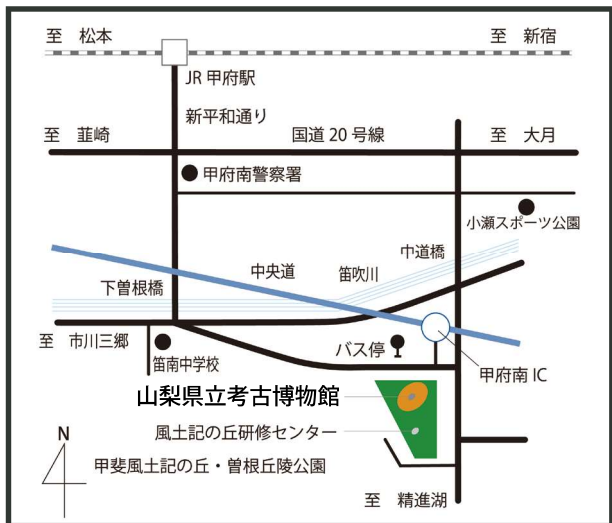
至　松本

至　新宿

JR 甲府駅

新平和通り

至　韮崎

国道 20 号線

至　大月

甲府南警察署

小瀬スポーツ公園

中道橋

中央道

笛吹川

下曽根橋

至　市川三郷

笛南中学校

バス停

甲府南 IC

山梨県立考古博物館

風土記の丘研修センター

N

甲斐風土記の丘・曽根丘陵公園

至　精進湖